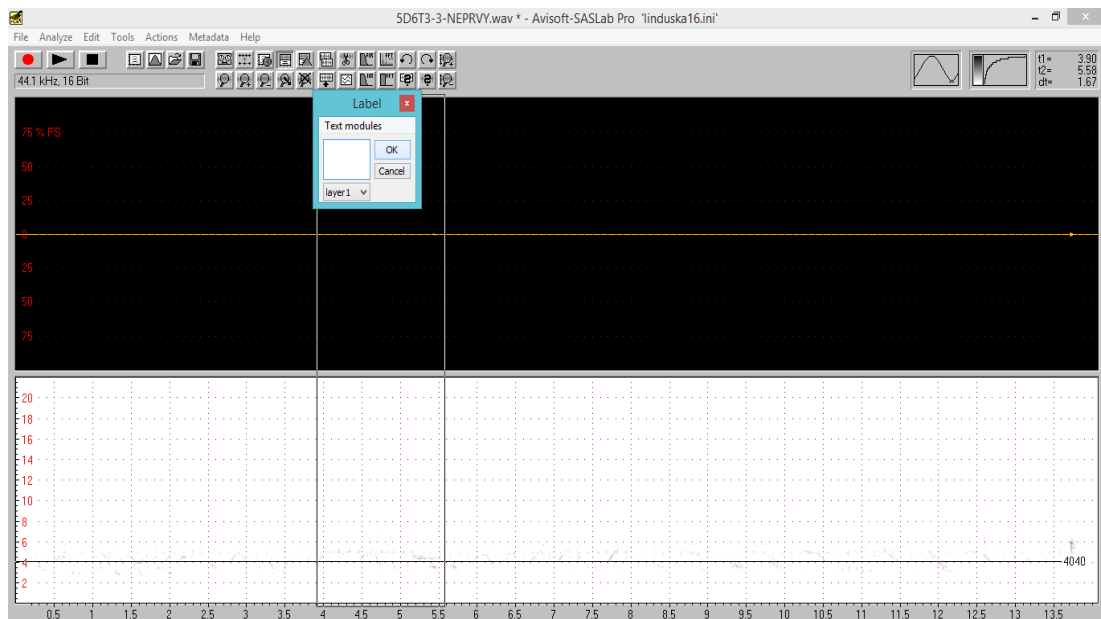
5D6T3-3-NEPRVY.wav * - Avisoft-SASLab Pro 'linduska16.ini'

File Analyze Edit Tools Actions Metadata Help

44.1 kHz, 16 Bit

t1= 3.90
t2= 5.58
dt= 1.67

Label

Text modules

OK

Cancel

layer1

75 % FS

50

25

0

25

50

75

20
18
16
14
12
10
8
6
4
2

4040

0.5 1 1.5 2 2.5 3 3.5 4 4.5 5 5.5 6 6.5 7 7.5 8 8.5 9 9.5 10 10.5 11 11.5 12 12.5 13 13.5